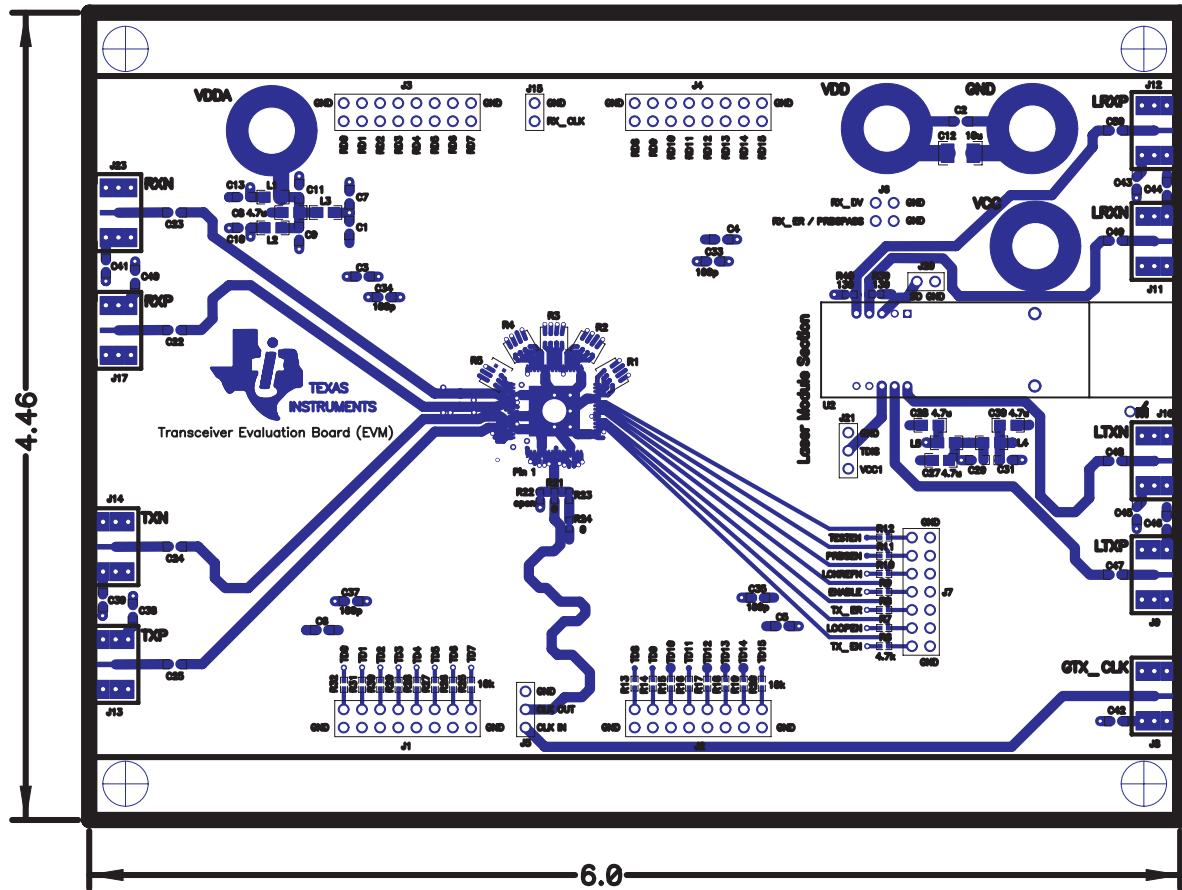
4.46

6.0

VDDA

GND J3 GND

RD0 RD1 RD2 RD3 RD4 RD5 RD6 RD7

J15 GND RX_CLK

J4 GND

RD8 RD9 RD10 RD11 RD12 RD13 RD14 RD15

VDD GND

C2 C12 10u

J12 LRXP C50 C43 C44

J23 RXN C23

C13 L1 C11 C7 C8 4.7u L3 C10 L2 C9 C1

J6 RX_DV GND RX_ER / PRBSPASS GND

VCC

LRXN C49 J11

C41 C40

C4 C33 100p

RXP C22 J17

C3 C34 100p

R49 130 R50 130 J20 SD GND

R4 R3 R2 R5 R1

TEXAS INSTRUMENTS

Transceiver Evaluation Board (EVM)

Laser Module Section

U2

J21 GND TDIS VCC1

C28 4.7u C30 4.7u L5 L4 C27 4.7u C29 C31

J16 LTXN C48 C45 C46

Pin 1

R22 open R21 R23 0 R24 0

J14 TXN C24

LTXP C47 J9

R12 TESTEN R11 PRBSEN R10 LCKREFN R9 ENABLE R8 TX_ER R7 LOOPEN R6 TX_EN 4.7k

GND J7 GND

C37 100p C36 100p

C39 C38 C6 C5

TXP C25 J13

TD0 TD1 TD2 TD3 TD4 TD5 TD6 TD7

R32 R31 R30 R29 R28 R27 R26 R25 10k

GND GND J1

J5 GND CLK OUT CLK IN

TD8 TD9 TD10 TD11 TD12 TD13 TD14 TD15

R13 R14 R15 R16 R17 R18 R19 R20 10k

GND GND J2

GTX_CLK C42 J8